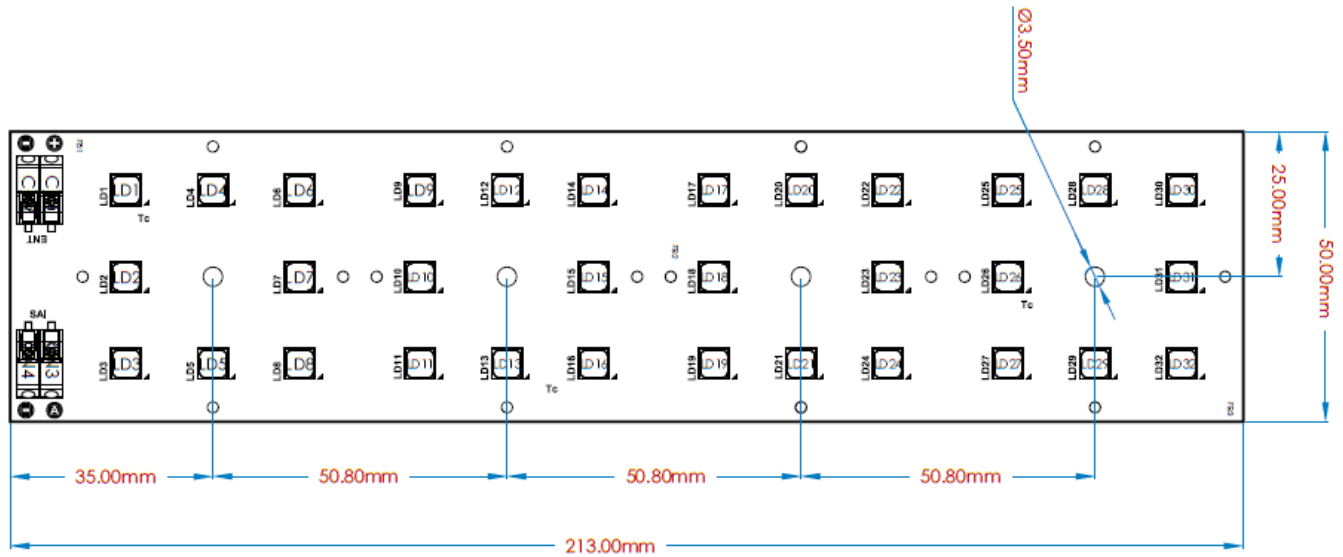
Ø3.50mm

25.00mm

50.00mm

ENT

SAI

LD1 LD1
LD4 LD4
LD6 LD6
LD9 LD9
LD12 LD12
LD14 LD14
LD17 LD17
LD20 LD20
LD22 LD22
LD25 LD25
LD28 LD28
LD30 LD30

Tc

LD2 LD2
LD7 LD7
LD10 LD10
LD15 LD15
LD18 LD18
LD23 LD23
LD26 LD26
LD31 LD31

Tc

LD3 LD3
LD5 LD5
LD8 LD8
LD11 LD11
LD13 LD13
LD16 LD16
LD19 LD19
LD21 LD21
LD24 LD24
LD27 LD27
LD29 LD29
LD32 LD32

Tc

A

35.00mm

50.80mm

50.80mm

50.80mm

213.00mm